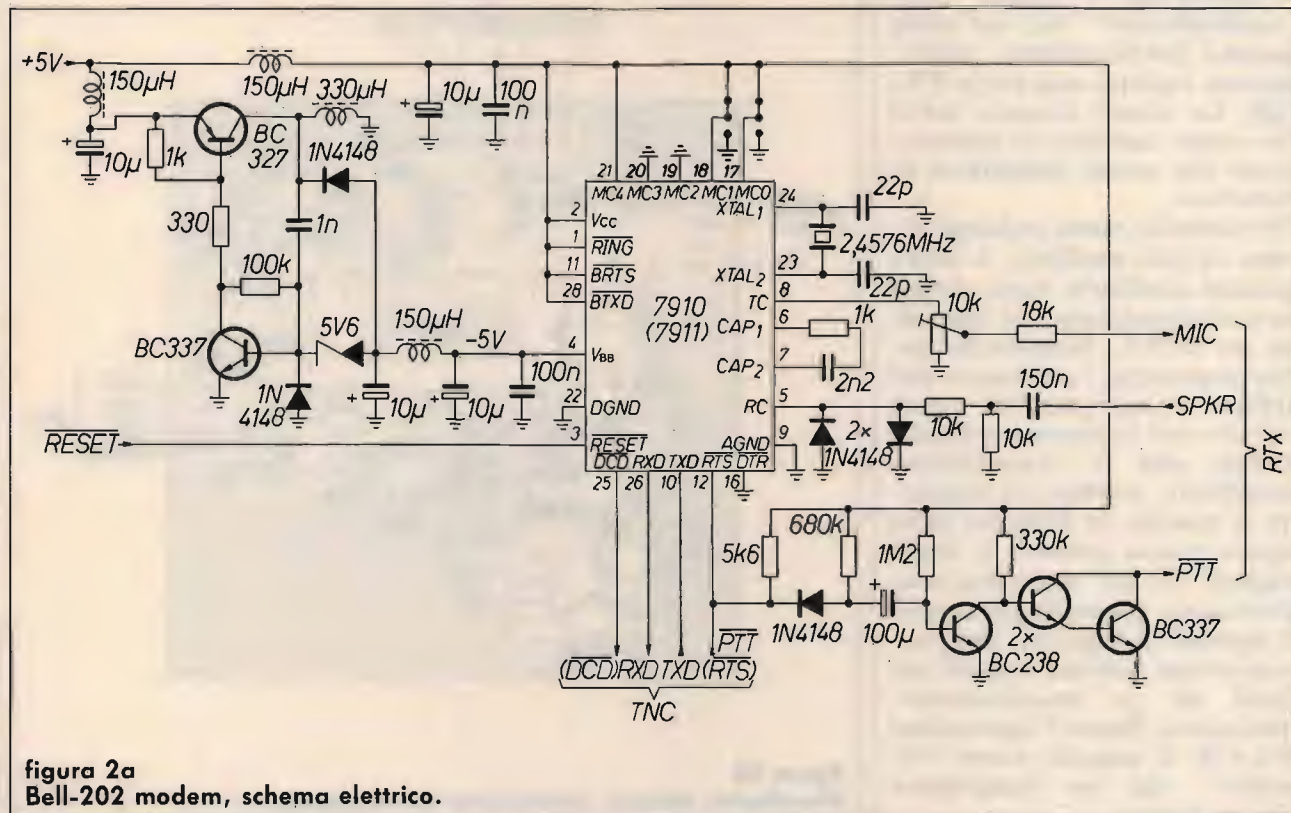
+5V
150μH
150μH
330μH
10μ
100 n
10μ
1k
BC 327
1N4148
330
1n
100k
BC337
5V6
150μH
-5V
1N 4148
10μ
10μ
100n
$\overline{RESET}$
21 20 19 18 17
MC4 MC3 MC2 MC1 MC0
2 Vcc
1 $\overline{RING}$
11 $\overline{BRTS}$
28 $\overline{BTXD}$
4 $V_{BB}$
22 DGND
3 $\overline{RESET}$
7910 (7911)
24 XTAL1
23 XTAL2
8 TC
6 CAP1
7 CAP2
5 RC
9 AGND
$\overline{DCD}$ RXD TXD $\overline{RTS}$ $\overline{DTR}$
25 26 10 12 16
22p
2,4576MHz
22p
10k
18k
MIC
1k
2n2
150n
SPKR
2× 1N4148
10k
10k
RTX
5k6
680k
1M2
330k
$\overline{PTT}$
1N4148
100μ
2× BC238
BC337
$\overline{PTT}$
(DCD) RXD TXD (RTS)
TNC

figura 2a
Bell-202 modem, schema elettrico.